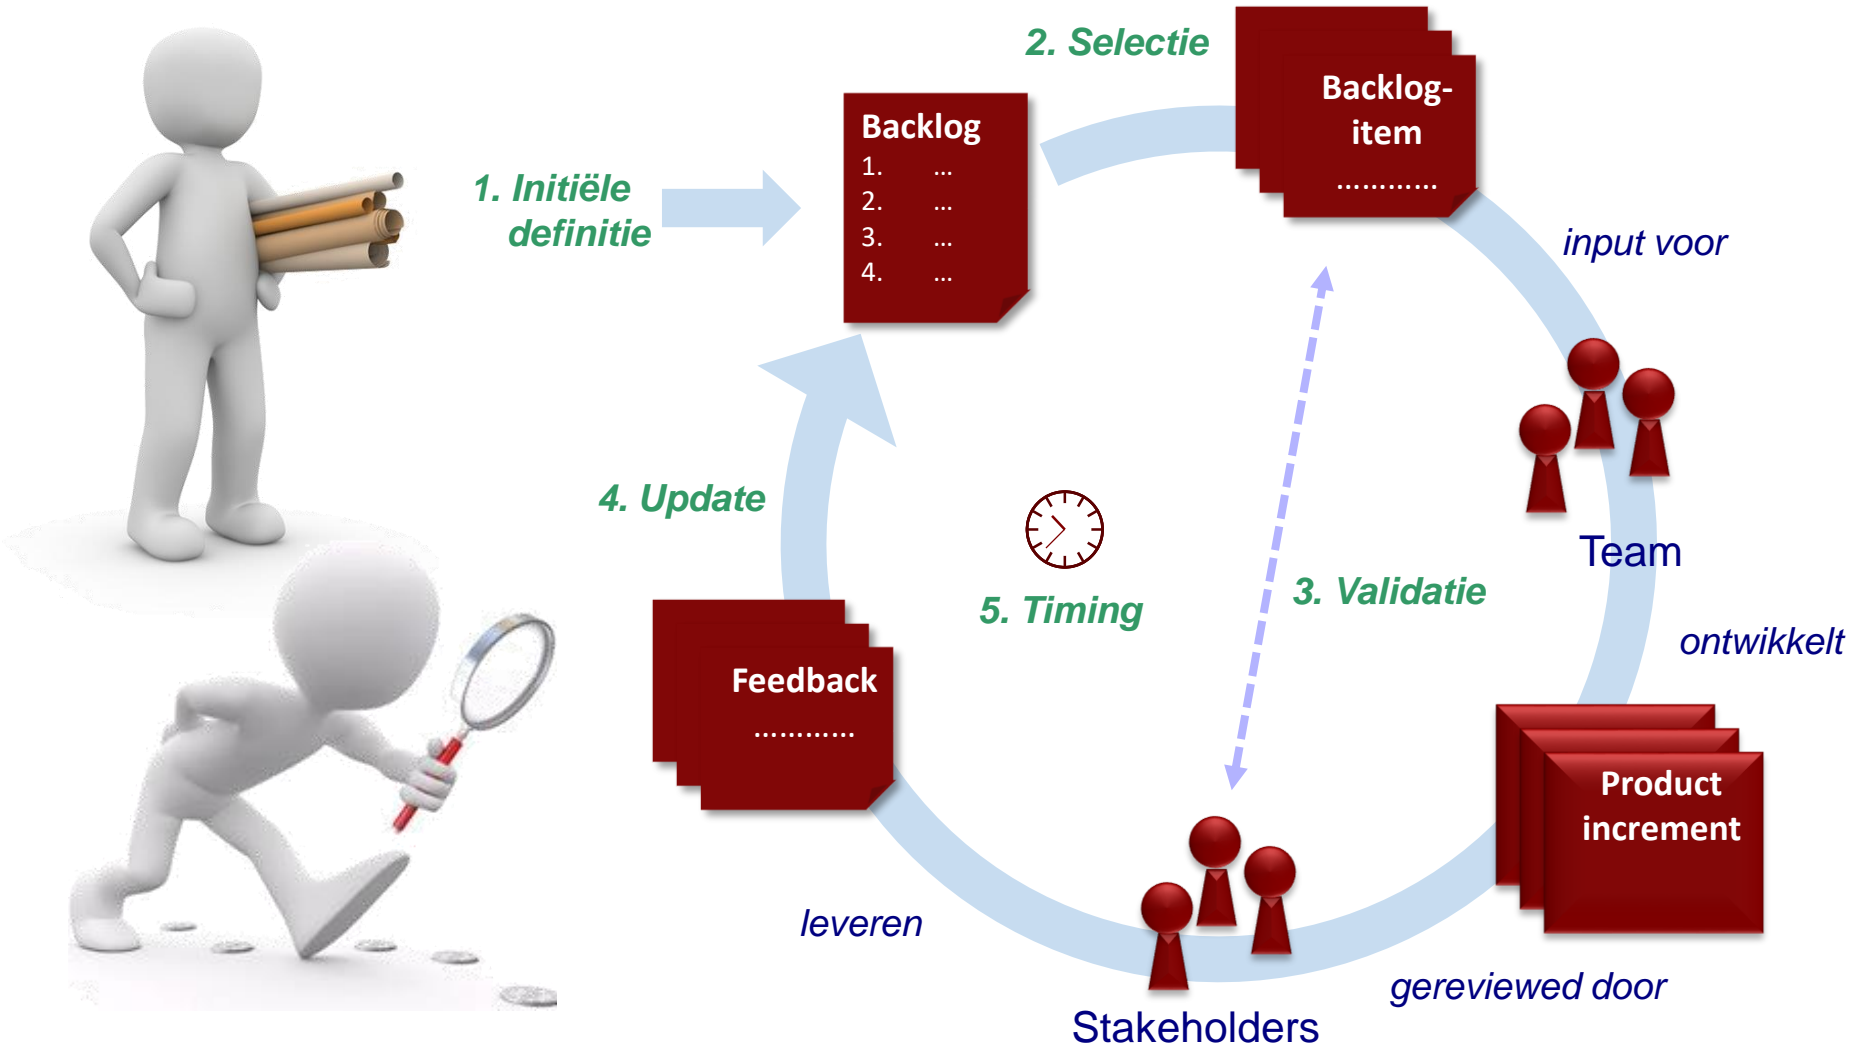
1. Initiële definitie

Backlog
1. ...
2. ...
3. ...
4. ...

2. Selectie

Backlog-item
...........

input voor

Team

ontwikkelt

Product increment

gereviewed door

Stakeholders

3. Validatie

5. Timing

4. Update

Feedback
...........

leveren